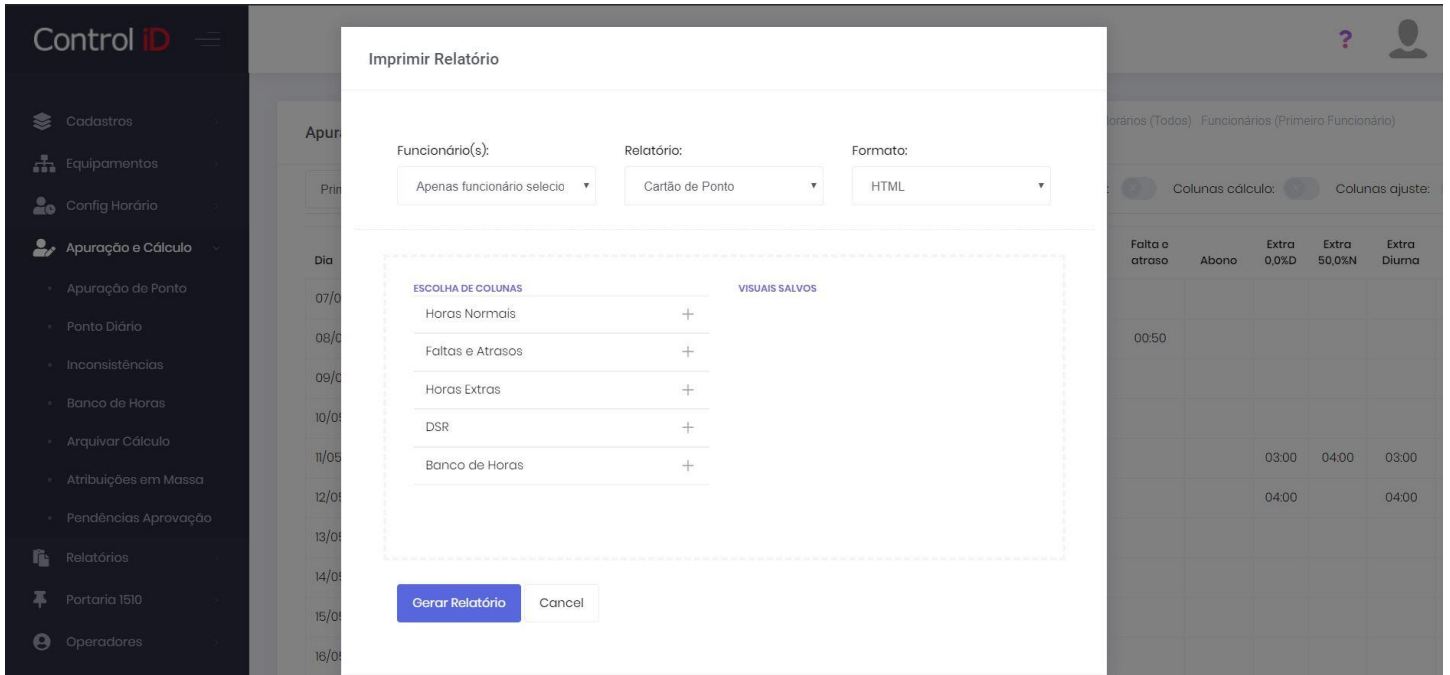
Control iD

Cadastros
Equipamentos
Config Horário
Apuração e Cálculo
Apuração de Ponto
Ponto Diário
Inconsistências
Banco de Horas
Arquivar Cálculo
Atribuições em Massa
Pendências Aprovação
Relatórios
Portaria 1510
Operadores

Apur
Prim
Dia
07/0
08/0
09/0
10/0
11/05
12/0
13/0
14/0
15/0
16/0

ionários (Todos) Funcionários (Primeiro Funcionário)
Colunas cálculo: Colunas ajuste:

| Falta e atraso | Abono | Extra 0,0%D | Extra 50,0%N | Extra Diurna |
|---|---|---|---|---|
| | | | | |
| 00:50 | | | | |
| | | | | |
| | | | | |
| | | 03:00 | 04:00 | 03:00 |
| | | 04:00 | | 04:00 |

Imprimir Relatório

Funcionário(s):
Apenas funcionário selecio
Relatório:
Cartão de Ponto
Formato:
HTML

ESCOLHA DE COLUNAS
Horas Normais +
Faltas e Atrasos +
Horas Extras +
DSR +
Banco de Horas +

VISUAIS SALVOS

Gerar Relatório
Cancel